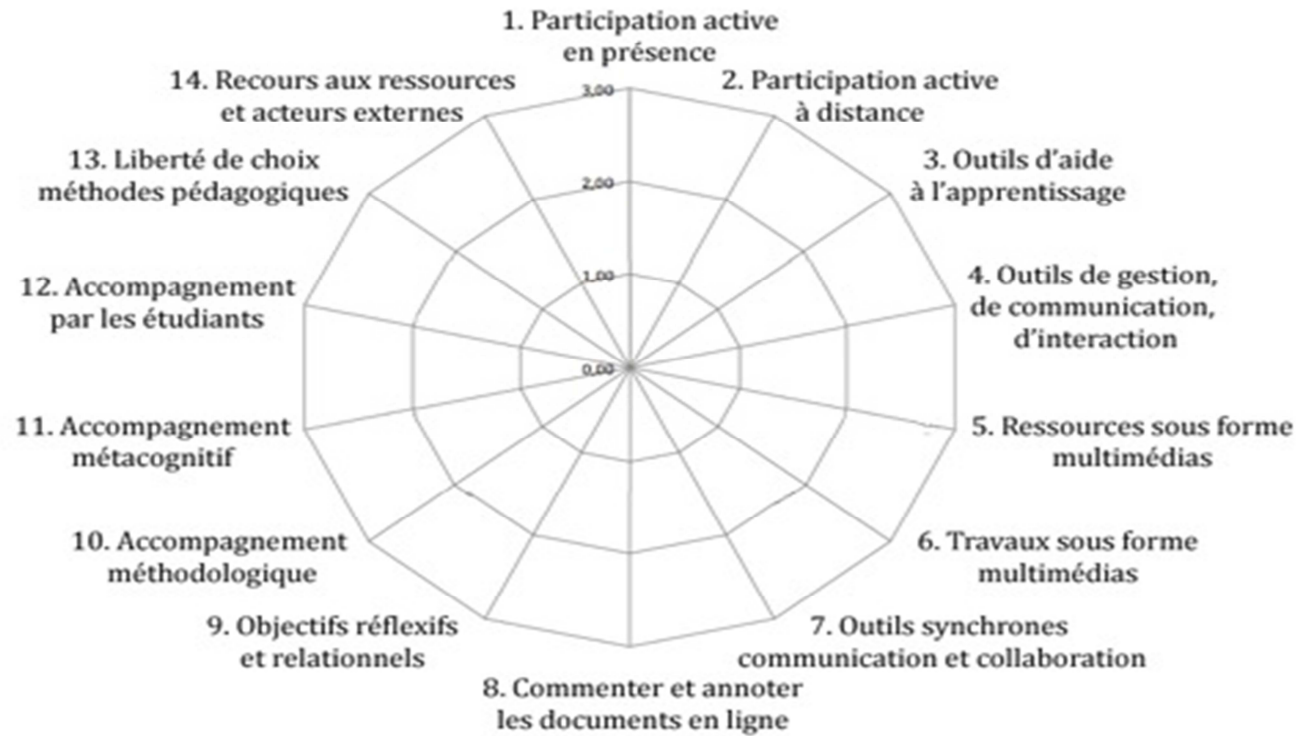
1. Participation active en présence

2. Participation active à distance

3. Outils d'aide à l'apprentissage

4. Outils de gestion, de communication, d'interaction

5. Ressources sous forme multimédias

6. Travaux sous forme multimédias

7. Outils synchrones communication et collaboration

8. Commenter et annoter les documents en ligne

9. Objectifs réflexifs et relationnels

10. Accompagnement méthodologique

11. Accompagnement métacognitif

12. Accompagnement par les étudiants

13. Liberté de choix méthodes pédagogiques

14. Recours aux ressources et acteurs externes

3,00
2,00
1,00
0,00